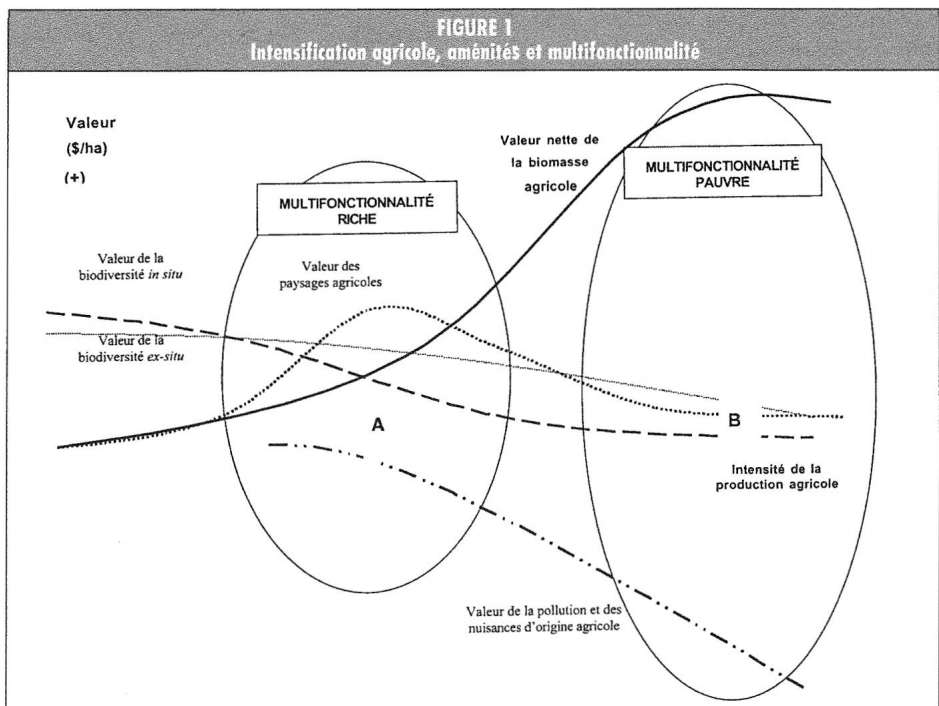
FIGURE 1
Intensification agricole, aménités et multifonctionnalité

Valeur
($/ha)
(+)

Valeur nette de la biomasse agricole

MULTIFONCTIONNALITÉ RICHE

MULTIFONCTIONNALITÉ PAUVRE

Valeur de la biodiversité *in situ*

Valeur des paysages agricoles

Valeur de la biodiversité *ex-situ*

A

B

Intensité de la production agricole

Valeur de la pollution et des nuisances d'origine agricole